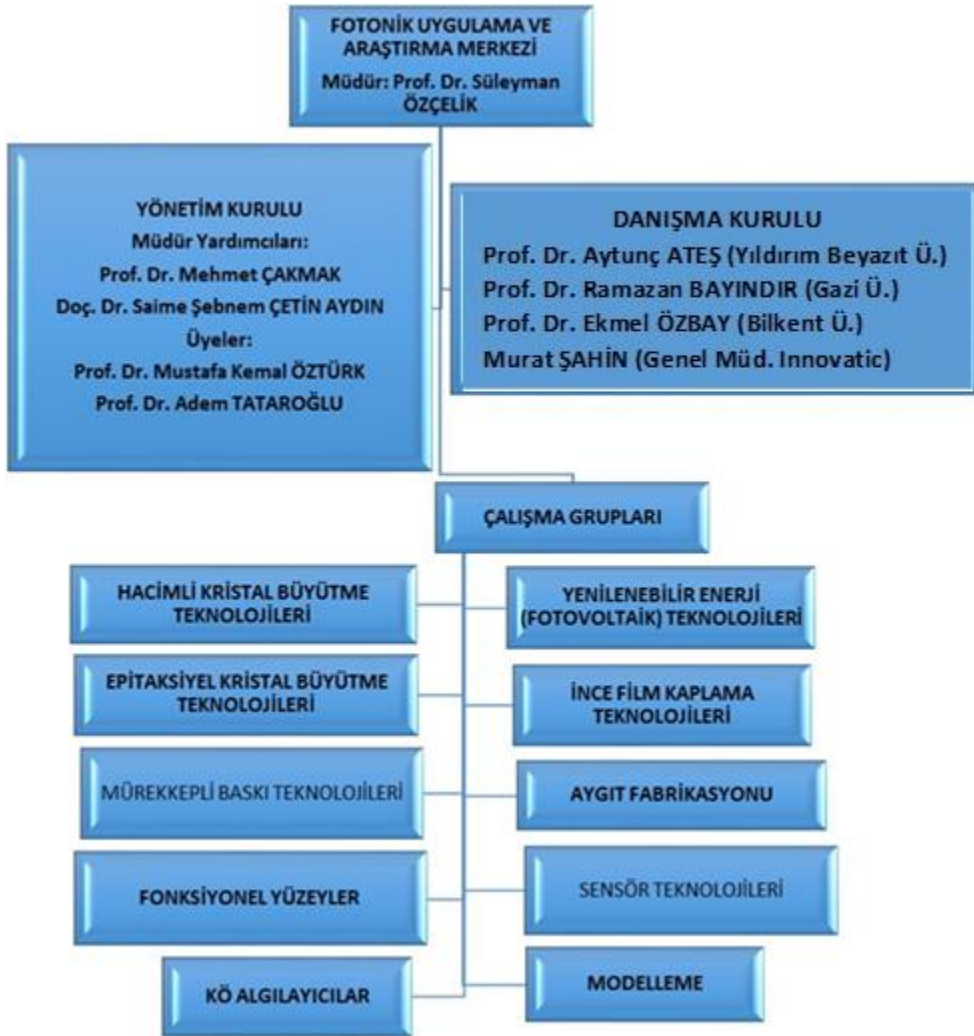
FOTONİK UYGULAMA VE ARAŞTIRMA MERKEZİ
Müdür: Prof. Dr. Süleyman ÖZÇELİK

YÖNETİM KURULU
Müdür Yardımcıları:
Prof. Dr. Mehmet ÇAKMAK
Doç. Dr. Saime Şebnem ÇETİN AYDIN
Üyeler:
Prof. Dr. Mustafa Kemal ÖZTÜRK
Prof. Dr. Adem TATAROĞLU

DANIŞMA KURULU
Prof. Dr. Aytunç ATEŞ (Yıldırım Beyazıt Ü.)
Prof. Dr. Ramazan BAYINDIR (Gazi Ü.)
Prof. Dr. Ekmel ÖZBAY (Bilkent Ü.)
Murat ŞAHİN (Genel Müd. Innovatic)

ÇALIŞMA GRUPLARI

HACİMLİ KRİSTAL BÜYÜTME TEKNOLOJİLERİ

YENİLENEBİLİR ENERJİ (FOTOVOLTAİK) TEKNOLOJİLERİ

EPİTAKSİYEL KRİSTAL BÜYÜTME TEKNOLOJİLERİ

İNCE FİLM KAPLAMA TEKNOLOJİLERİ

MÜREKKEPLİ BASKI TEKNOLOJİLERİ

AYGIT FABRİKASYONU

FONKSİYONEL YÜZEYLER

SENSÖR TEKNOLOJİLERİ

KÖ ALGILAYICILAR

MODELLEME